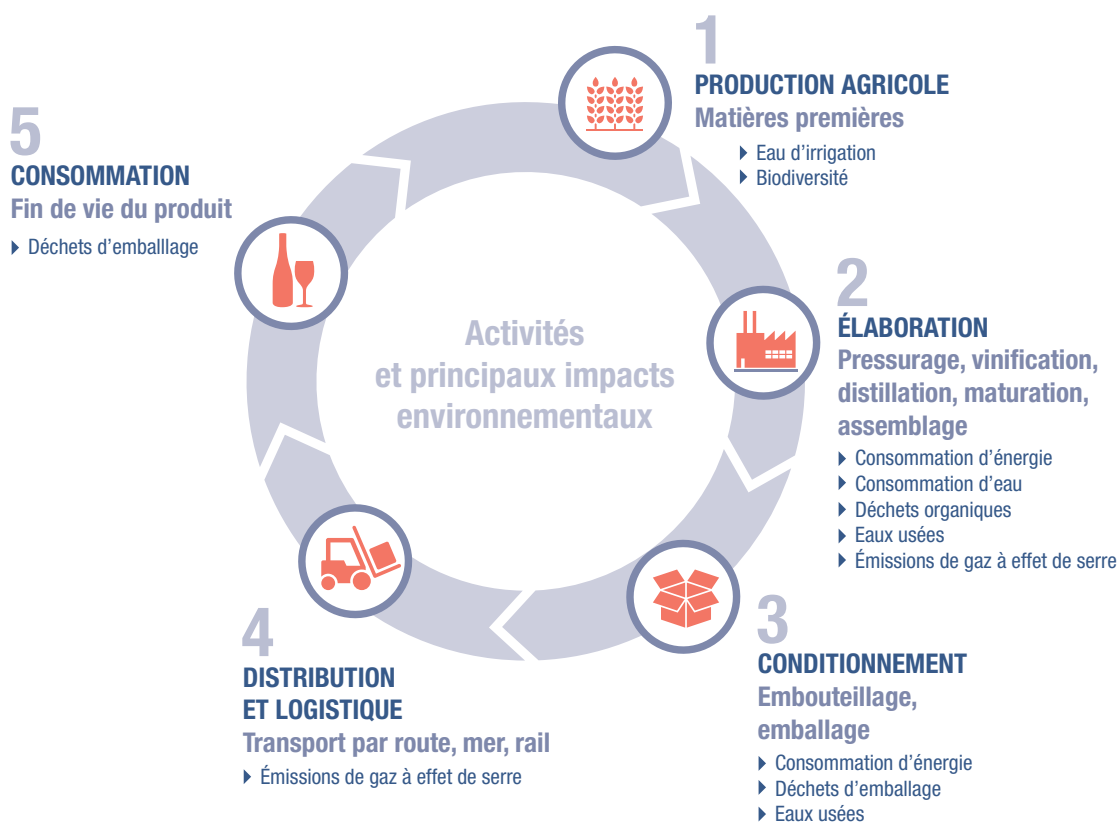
Activités et principaux impacts environnementaux

1
PRODUCTION AGRICOLE
Matières premières
▸ Eau d'irrigation
▸ Biodiversité

2
ÉLABORATION
Pressurage, vinification, distillation, maturation, assemblage
▸ Consommation d'énergie
▸ Consommation d'eau
▸ Déchets organiques
▸ Eaux usées
▸ Émissions de gaz à effet de serre

3
CONDITIONNEMENT
Embouteillage, emballage
▸ Consommation d'énergie
▸ Déchets d'emballage
▸ Eaux usées

4
DISTRIBUTION ET LOGISTIQUE
Transport par route, mer, rail
▸ Émissions de gaz à effet de serre

5
CONSOMMATION
Fin de vie du produit
▸ Déchets d'emballlage